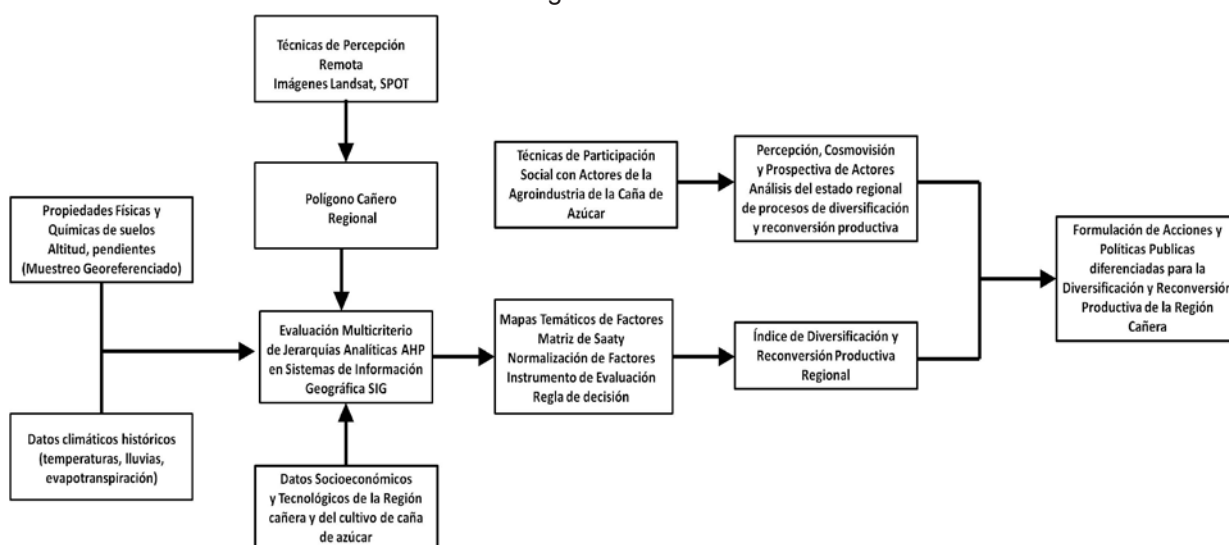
Técnicas de Percepción Remota Imágenes Landsat, SPOT

Propiedades Físicas y Químicas de suelos Altitud, pendientes (Muestreo Georeferenciado)

Polígono Cañero Regional

Técnicas de Participación Social con Actores de la Agroindustria de la Caña de Azúcar

Percepción, Cosmovisión y Prospectiva de Actores Análisis del estado regional de procesos de diversificación y reconversión productiva

Formulación de Acciones y Politicas Publicas diferenciadas para la Diversificación y Reconversión Productiva de la Región Cañera

Evaluación Multicriterio de Jerarquías Analíticas AHP en Sistemas de Información Geográfica SIG

Mapas Temáticos de Factores Matriz de Saaty Normalización de Factores Instrumento de Evaluación Regla de decisión

Índice de Diversificación y Reconversión Productiva Regional

Datos climáticos históricos (temperaturas, lluvias, evapotranspiración)

Datos Socioeconómicos y Tecnológicos de la Región cañera y del cultivo de caña de azúcar